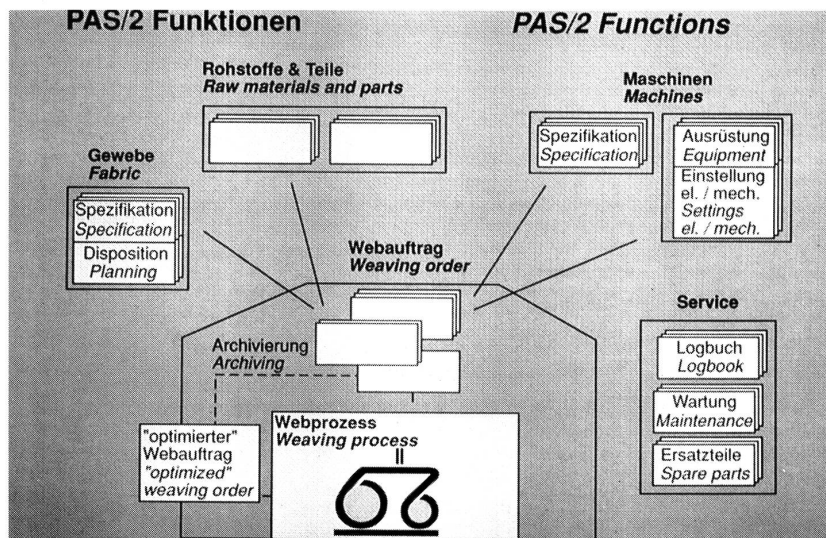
PAS/2 Funktionen

PAS/2 Functions

Rohstoffe & Teile
*Raw materials and parts*

Maschinen
*Machines*

Spezifikation
*Specification*

Ausrüstung
*Equipment*

Einstellung
el. / mech.
*Settings*
*el. / mech.*

Gewebe
*Fabric*

Spezifikation
*Specification*

Disposition
*Planning*

Webauftrag
*Weaving order*

Archivierung
*Archiving*

Service

Logbuch
*Logbook*

Wartung
*Maintenance*

Ersatzteile
*Spare parts*

"optimierter"
Webauftrag
*"optimized"*
*weaving order*

Webprozess
*Weaving process*